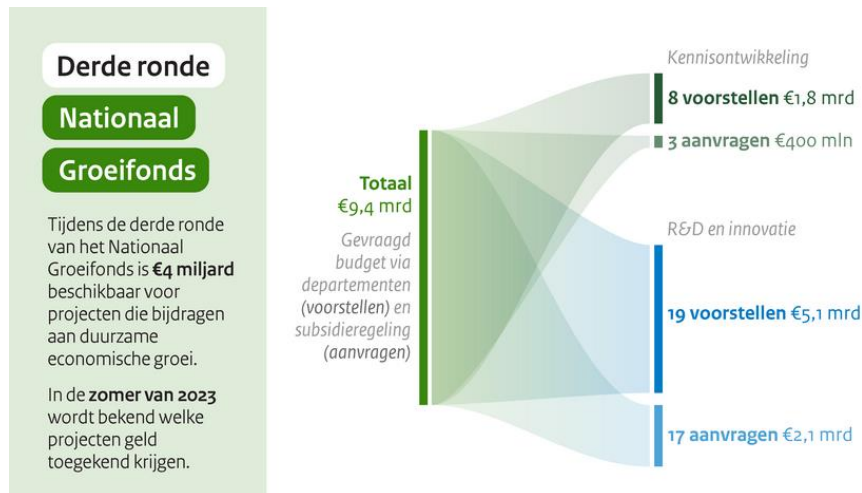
Derde ronde

Nationaal

Groeifonds

Tijdens de derde ronde van het Nationaal Groeifonds is **€4 miljard** beschikbaar voor projecten die bijdragen aan duurzame economische groei.

In de **zomer van 2023** wordt bekend welke projecten geld toegekend krijgen.

**Totaal**
€9,4 mrd

Gevraagd budget via departementen (voorstellen) en subsidieregeling (aanvragen)

Kennisontwikkeling

**8 voorstellen** €1,8 mrd

**3 aanvragen** €400 mln

R&D en innovatie

**19 voorstellen** €5,1 mrd

**17 aanvragen** €2,1 mrd